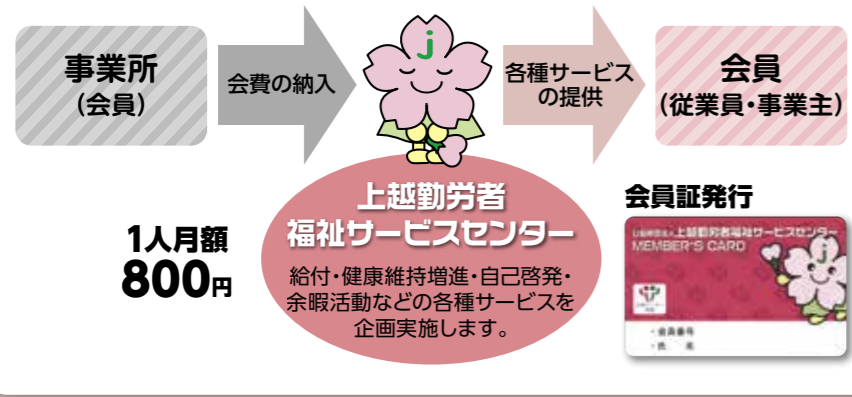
事業所
（会員）

会費の納入

j

各種サービスの提供

会員
（従業員・事業主）

1人月額
800円

上越勤労者
福祉サービスセンター

給付・健康維持増進・自己啓発・余暇活動などの各種サービスを企画実施します。

会員証発行

上越勤労者福祉サービスセンター
MEMBER'S CARD
・会員番号
・氏　　名